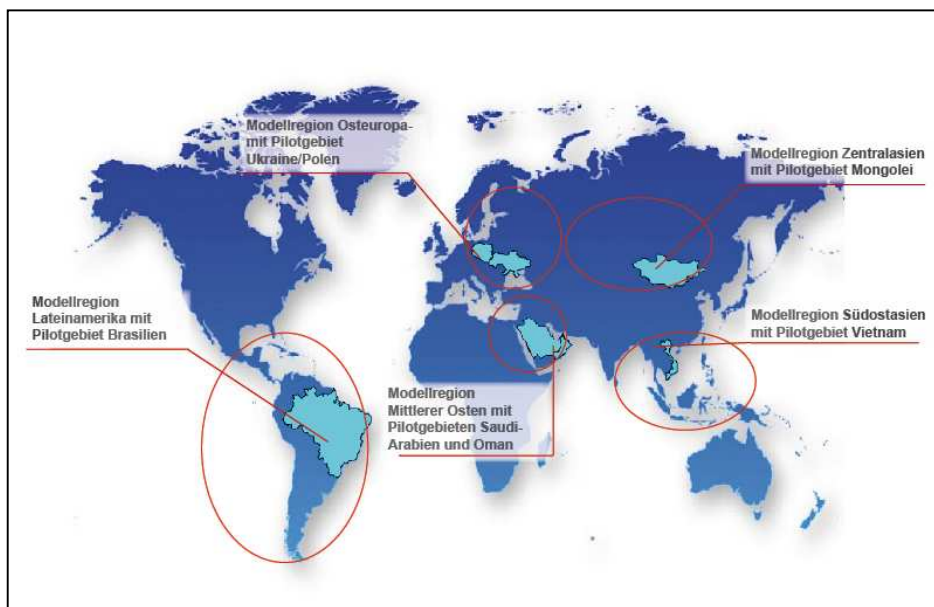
Modellregion Osteuropa mit Pilotgebiet Ukraine/Polen

Modellregion Zentralasien mit Pilotgebiet Mongolei

Modellregion Lateinamerika mit Pilotgebiet Brasilien

Modellregion Südostasien mit Pilotgebiet Vietnam

Modellregion Mittlerer Osten mit Pilotgebieten Saudi-Arabien und Oman